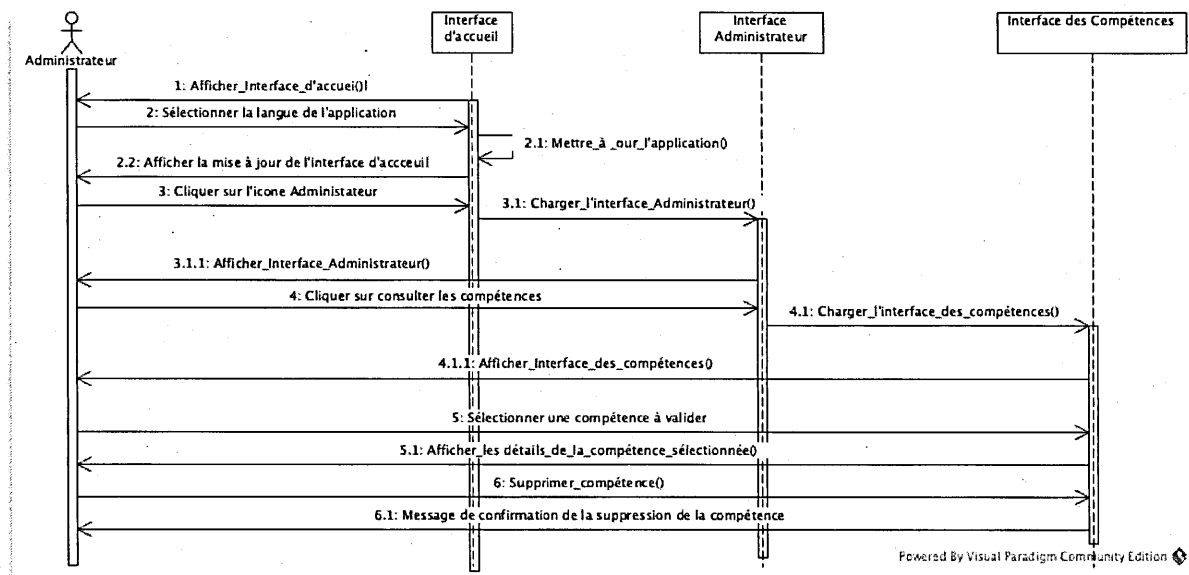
Administrateur

Interface d'accueil

Interface Administrateur

Interface des Compétences

1: Afficher_Interface_d'accuei()l

2: Sélectionner la langue de l'application

2.1: Mettre_à _our_l'application()

2.2: Afficher la mise à jour de l'interface d'accceuil

3: Cliquer sur l'icone Administateur

3.1: Charger_l'interface_Administrateur()

3.1.1: Afficher_Interface_Administrateur()

4: Cliquer sur consulter les compétences

4.1: Charger_l'interface_des_compétences()

4.1.1: Afficher_Interface_des_compétences()

5: Sélectionner une compétence à valider

5.1: Afficher_les détails_de_la_compétence_sélectionnée()

6: Supprimer_compétence()

6.1: Message de confirmation de la suppression de la compétence

Powered By Visual Paradigm Community Edition